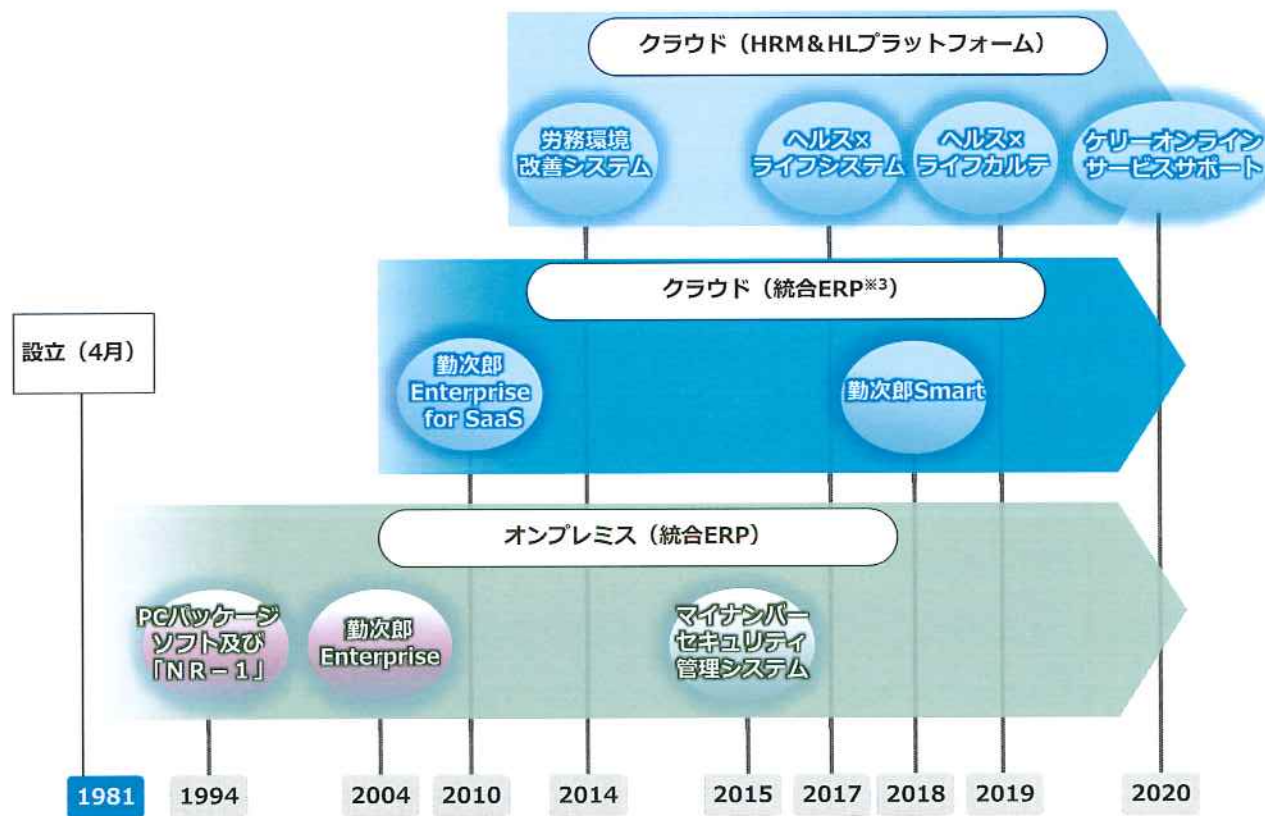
クラウド（HRM&HLプラットフォーム）

労務環境改善システム

ヘルス×ライフシステム

ヘルス×ライフカルテ

ケリーオンラインサービスサポート

クラウド（統合ERP※3）

設立（4月）

勤次郎 Enterprise for SaaS

勤次郎Smart

オンプレミス（統合ERP）

PCパッケージソフト及び「NR－1」

勤次郎 Enterprise

マイナンバーセキュリティ管理システム

1981 1994 2004 2010 2014 2015 2017 2018 2019 2020